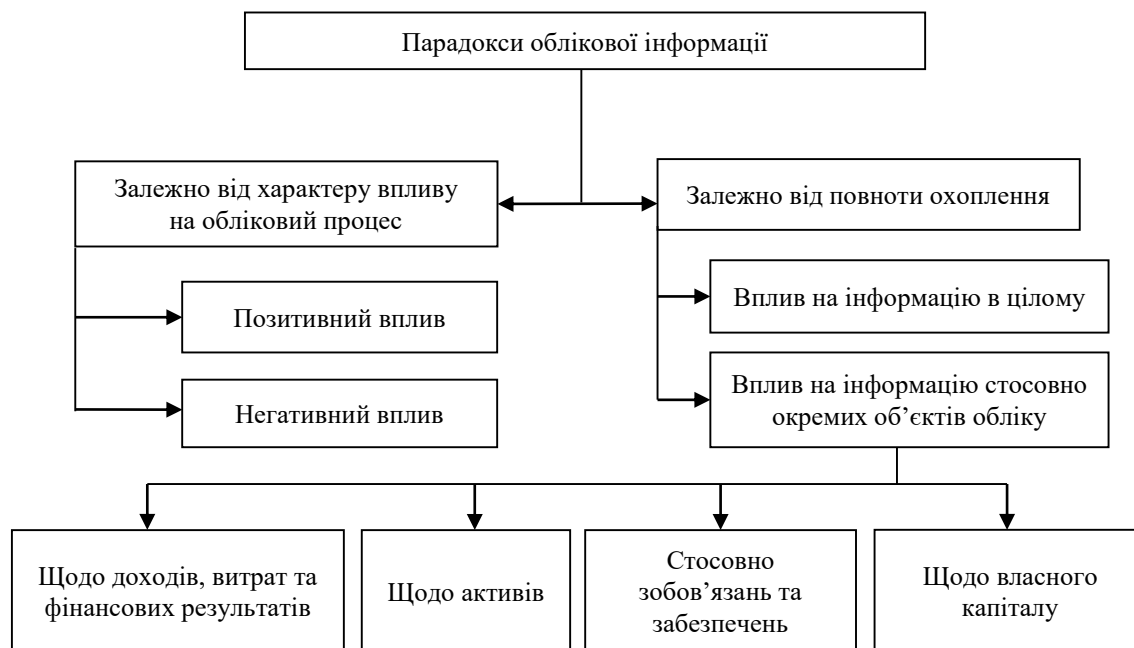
Парадокси облікової інформації

Залежно від характеру впливу на обліковий процес

Залежно від повноти охоплення

Позитивний вплив

Негативний вплив

Вплив на інформацію в цілому

Вплив на інформацію стосовно окремих об’єктів обліку

Щодо доходів, витрат та фінансових результатів

Щодо активів

Стосовно зобов’язань та забезпечень

Щодо власного капіталу